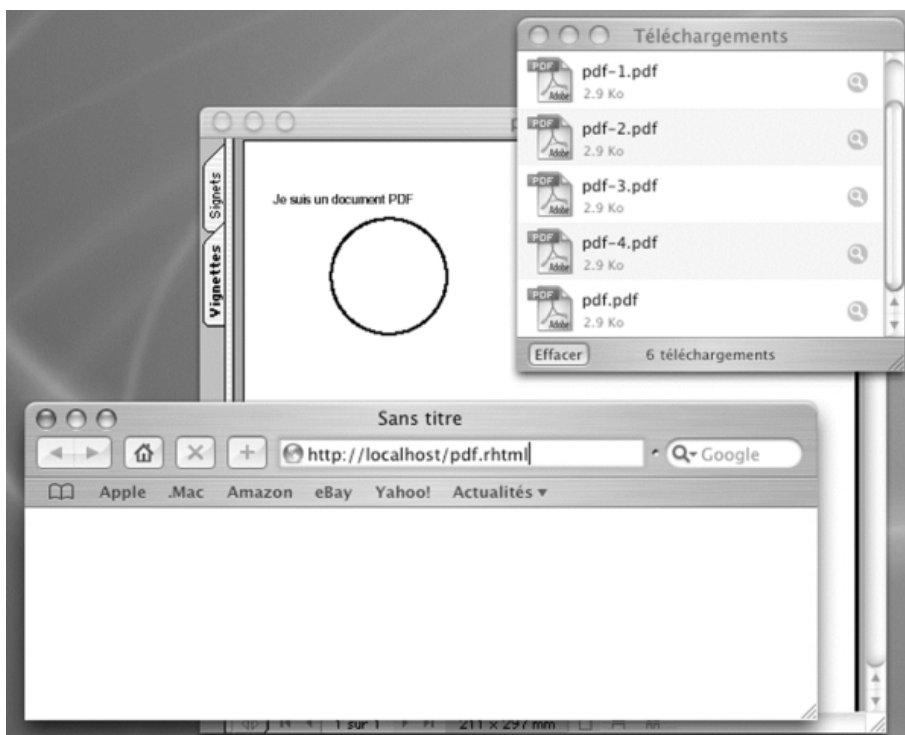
Téléchargements

PDF Adobe pdf-1.pdf 2.9 Ko

PDF Adobe pdf-2.pdf 2.9 Ko

PDF Adobe pdf-3.pdf 2.9 Ko

PDF Adobe pdf-4.pdf 2.9 Ko

PDF Adobe pdf.pdf 2.9 Ko

Effacer 6 téléchargements

p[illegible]

Signets

Vignettes

Je suis un document PDF

Sans titre

http://localhost/pdf.rhtml

Google

Apple .Mac Amazon eBay Yahoo! Actualités ▾

1 sur 1 211 × 297 mm